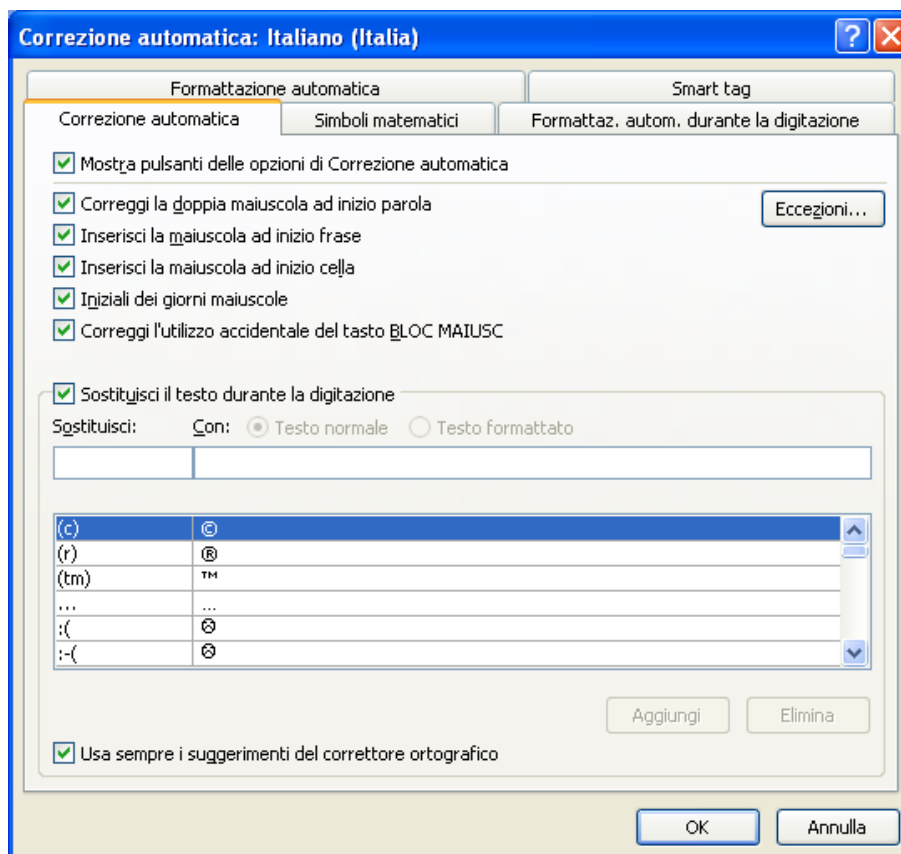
Correzione automatica: Italiano (Italia)

?

Formattazione automatica

Smart tag

Correzione automatica

Simboli matematici

Formattaz. autom. durante la digitazione

Mostra pulsanti delle opzioni di Correzione automatica

Correggi la doppia maiuscola ad inizio parola

Eccezioni...

Inserisci la maiuscola ad inizio frase

Inserisci la maiuscola ad inizio cella

Iniziali dei giorni maiuscole

Correggi l'utilizzo accidentale del tasto BLOC MAIUSC

Sostituisci il testo durante la digitazione

Sostituisci:

Con:

Testo normale

Testo formattato

| | |
|---|---|
| (c) | © |
| (r) | ® |
| (tm) | ™ |
| ... | … |
| :( | ☹ |
| :-( | ☹ |

Aggiungi

Elimina

Usa sempre i suggerimenti del correttore ortografico

OK

Annulla